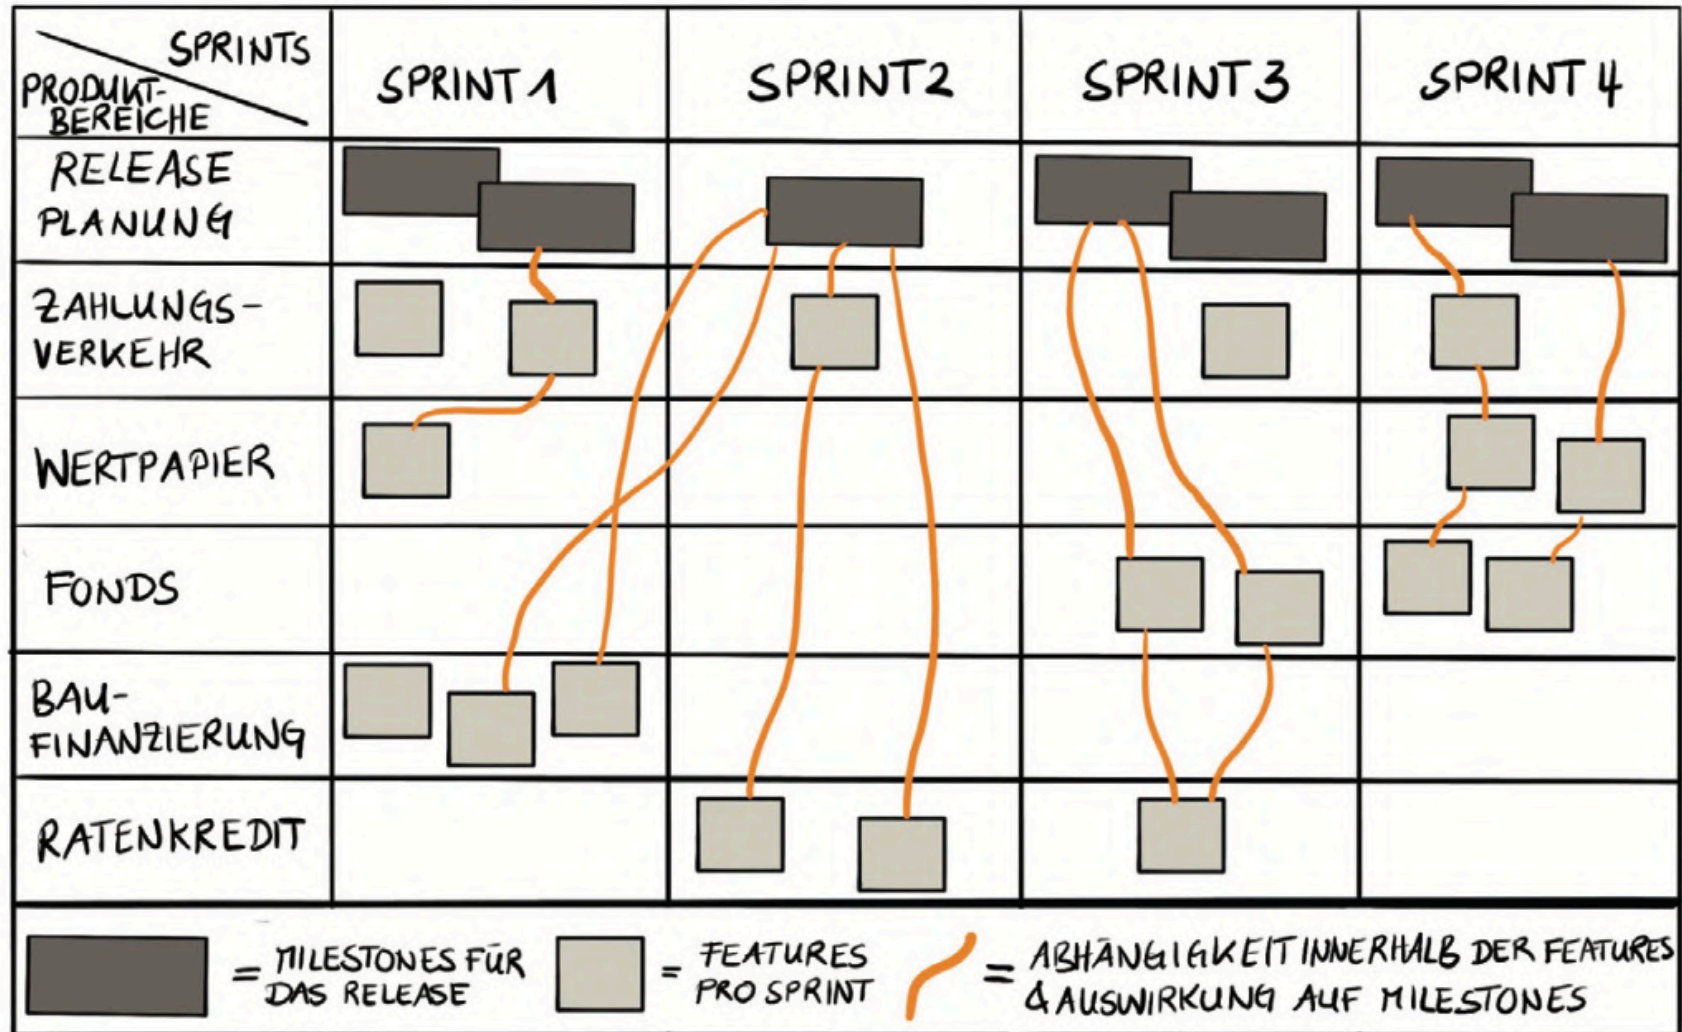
| SPRINTS / PRODUKT-BEREICHE | SPRINT 1 | SPRINT 2 | SPRINT 3 | SPRINT 4 |
|---|---|---|---|---|
| RELEASE PLANUNG | | | | |
| ZAHLUNGS-VERKEHR | | | | |
| WERTPAPIER | | | | |
| FONDS | | | | |
| BAU-FINANZIERUNG | | | | |
| RATENKREDIT | | | | |

= MILESTONES FÜR DAS RELEASE

= FEATURES PRO SPRINT

= ABHÄNGIGKEIT INNERHALB DER FEATURES & AUSWIRKUNG AUF MILESTONES